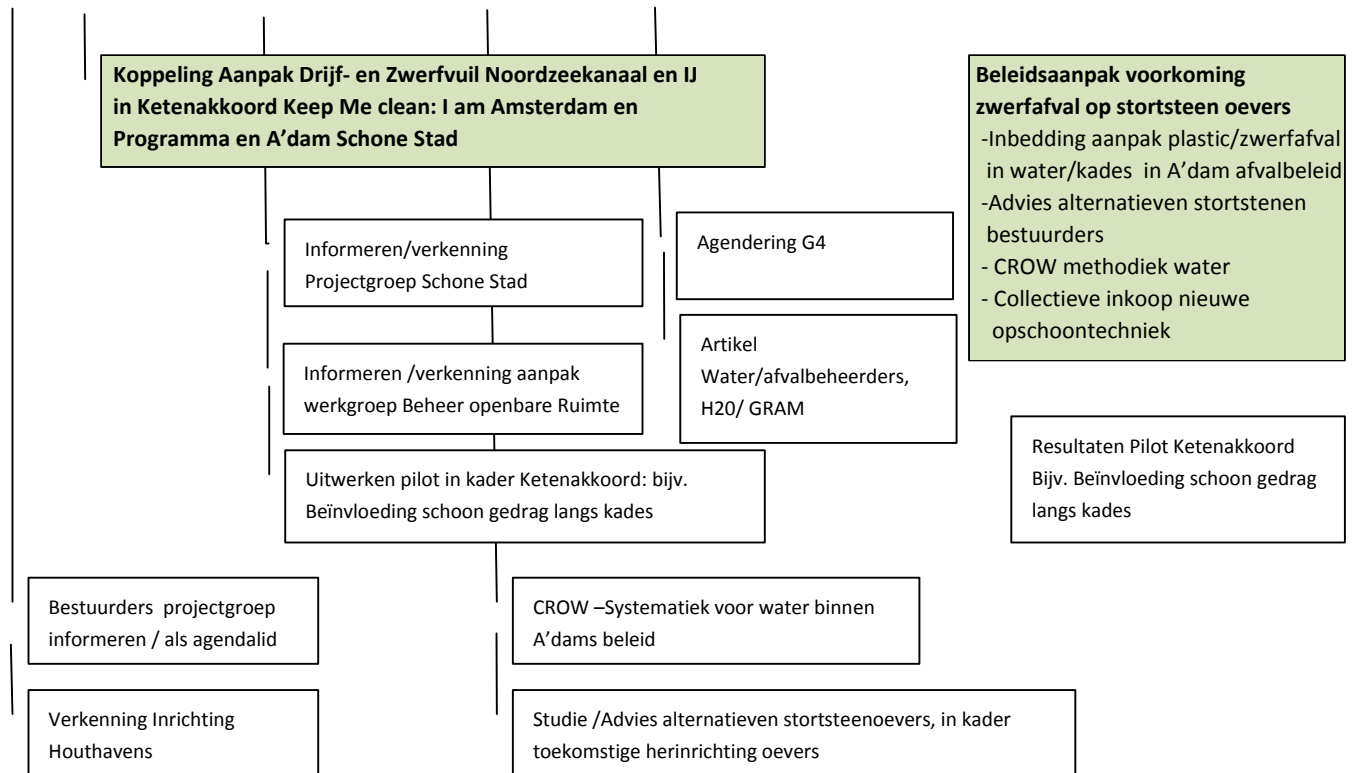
**Koppeling Aanpak Drijf- en Zwerfvuil Noordzeekanaal en IJ in Ketenakkoord Keep Me clean: I am Amsterdam en Programma en A'dam Schone Stad**

Informeren/verkenning Projectgroep Schone Stad

Informeren /verkenning aanpak werkgroep Beheer openbare Ruimte

Uitwerken pilot in kader Ketenakkoord: bijv. Beïnvloeding schoon gedrag langs kades

Agendering G4

Artikel Water/afvalbeheerders, H20/ GRAM

**Beleidsaanpak voorkoming zwerfafval op stortsteen oevers**
-Inbedding aanpak plastic/zwerfafval in water/kades in A'dam afvalbeleid
-Advies alternatieven stortstenen bestuurders
- CROW methodiek water
- Collectieve inkoop nieuwe opschoontechniek

Resultaten Pilot Ketenakkoord Bijv. Beïnvloeding schoon gedrag langs kades

Bestuurders projectgroep informeren / als agendalid

CROW –Systematiek voor water binnen A'dams beleid

Verkenning Inrichting Houthavens

Studie /Advies alternatieven stortsteenoevers, in kader toekomstige herinrichting oevers